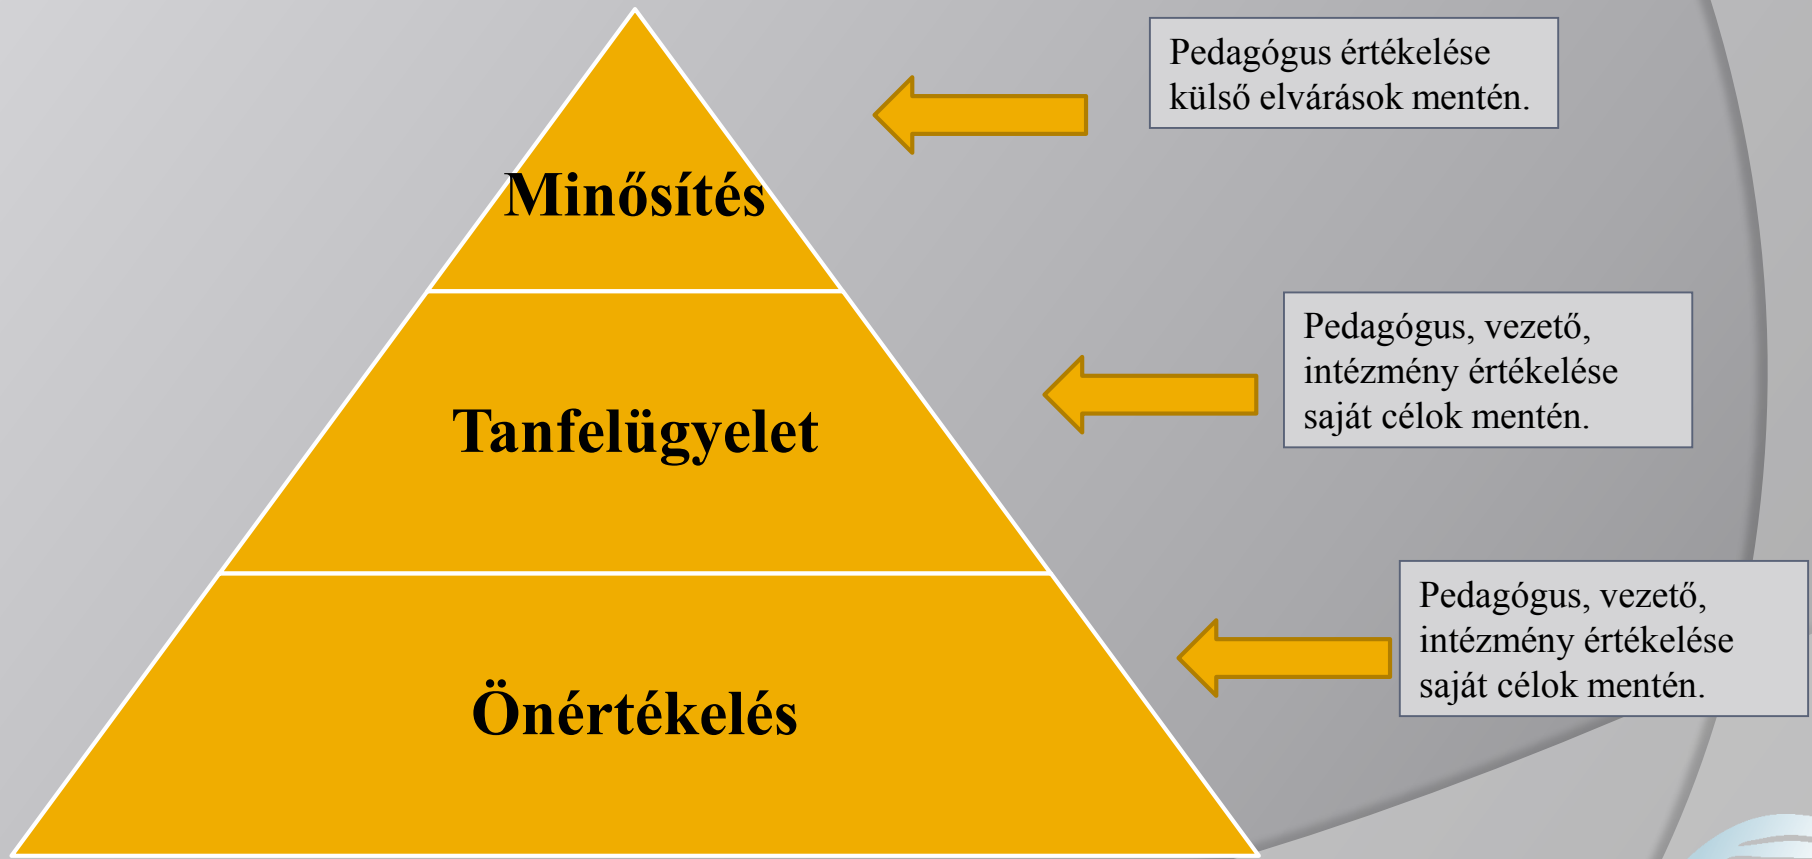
Minősítés

Tanfelügyelet

Önértékelés

Pedagógus értékelése külső elvárások mentén.

Pedagógus, vezető, intézmény értékelése saját célok mentén.

Pedagógus, vezető, intézmény értékelése saját célok mentén.